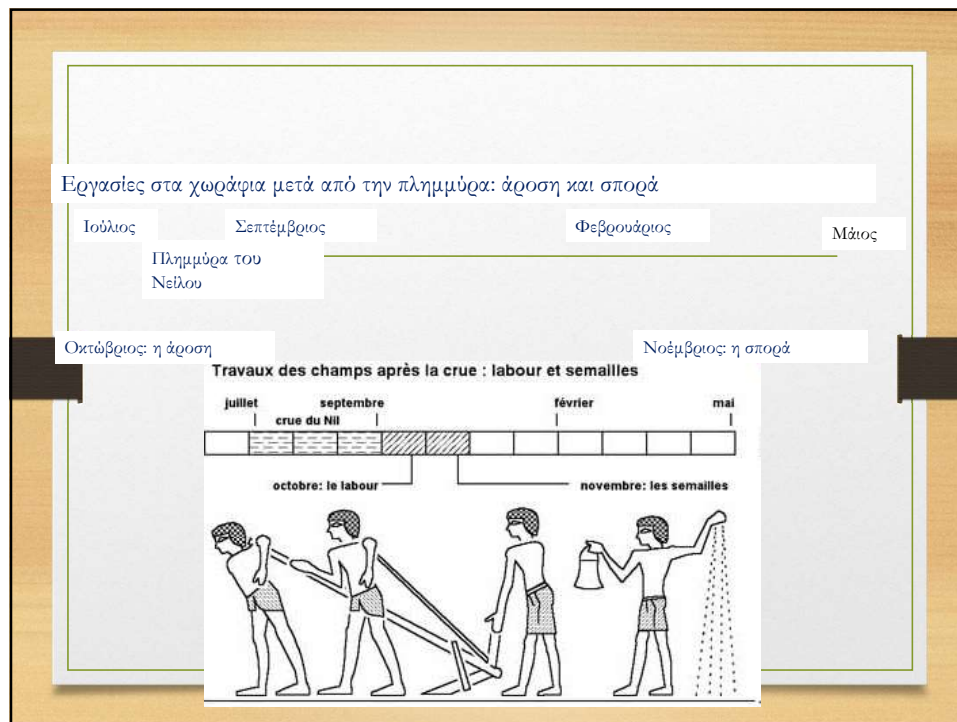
Εργασίες στα χωράφια μετά από την πλημμύρα: άροση και σπορά

Ιούλιος

Σεπτέμβριος

Φεβρουάριος

Μάιος

Πλημμύρα του Νείλου

Οκτώβριος: η άροση

Νοέμβριος: η σπορά

Travaux des champs après la crue : labour et semailles

juillet

septembre

crue du Nil

février

mai

octobre: le labour

novembre: les semailles